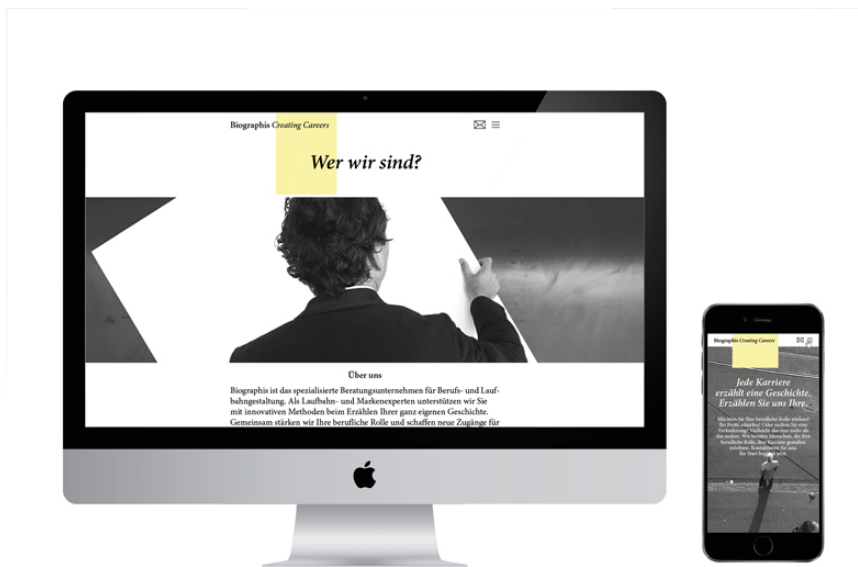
Biographis Creating Careers

Wer wir sind?

Über uns

Biographis ist das spezialisierte Beratungsunternehmen für Berufs- und Laufbahngestaltung. Als Laufbahn- und Markenexperten unterstützen wir Sie mit innovativen Methoden beim Erzählen Ihrer ganz eigenen Geschichte. Gemeinsam stärken wir Ihre berufliche Rolle und schaffen neue Zugänge für

Biographis Creating Careers

Jede Karriere erzählt eine Geschichte. Erzählen Sie uns Ihre.

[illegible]